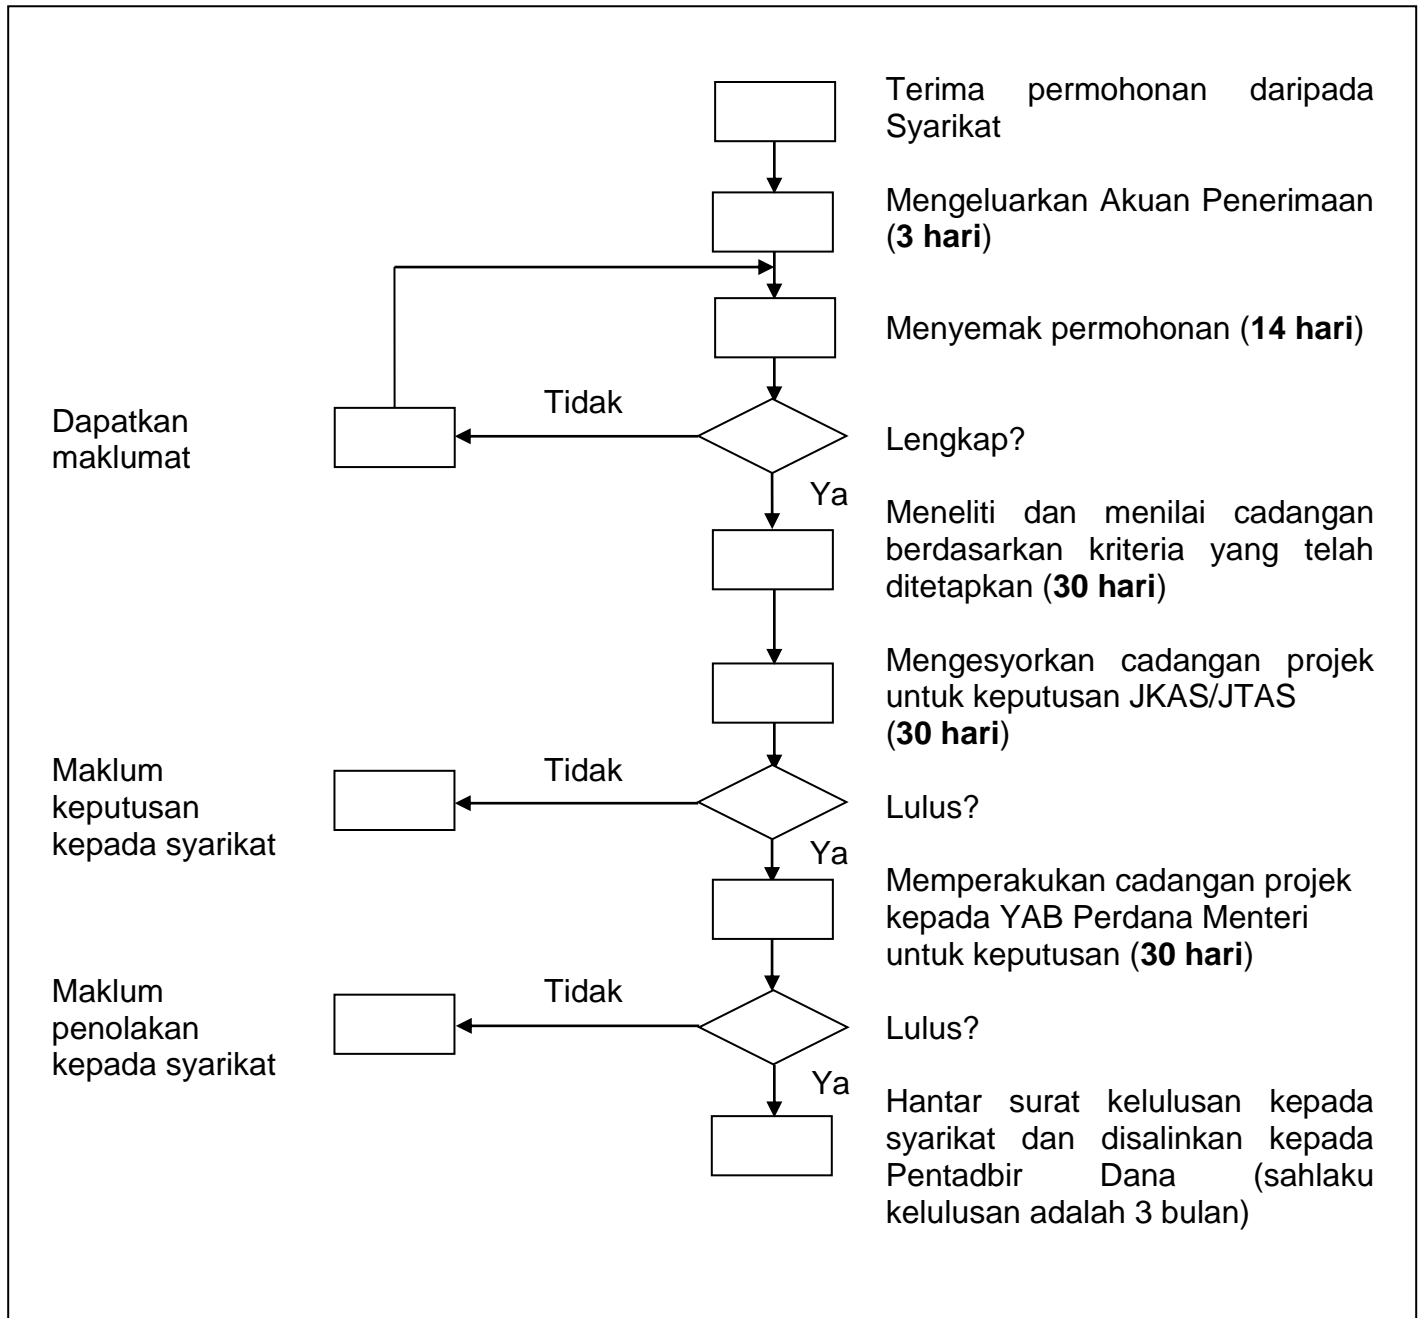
Terima permohonan daripada Syarikat

Mengeluarkan Akuan Penerimaan (**3 hari**)

Menyemak permohonan (**14 hari**)

Dapatkan maklumat

Tidak

Lengkap?

Ya

Meneliti dan menilai cadangan berdasarkan kriteria yang telah ditetapkan (**30 hari**)

Mengesyorkan cadangan projek untuk keputusan JKAS/JTAS (**30 hari**)

Maklum keputusan kepada syarikat

Tidak

Lulus?

Ya

Memperakukan cadangan projek kepada YAB Perdana Menteri untuk keputusan (**30 hari**)

Maklum penolakan kepada syarikat

Tidak

Lulus?

Ya

Hantar surat kelulusan kepada syarikat dan disalinkan kepada Pentadbir Dana (sahlaku kelulusan adalah 3 bulan)